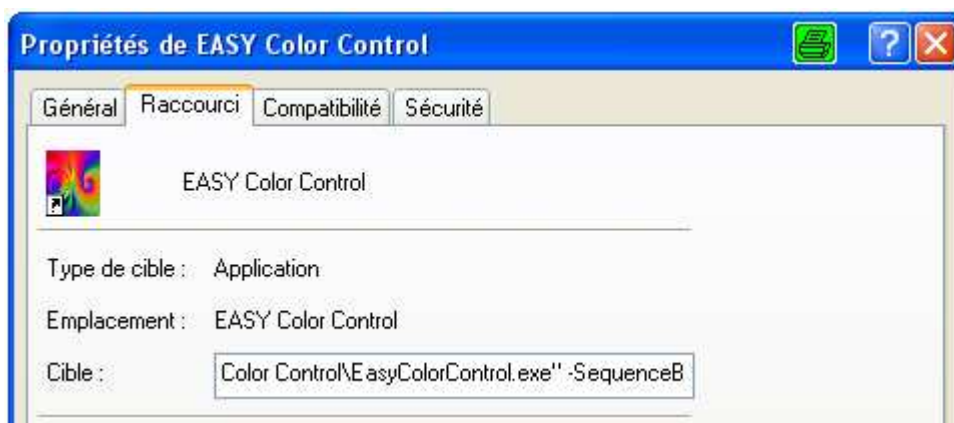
Propriétés de EASY Color Control

Général | Raccourci | Compatibilité | Sécurité

EASY Color Control

Type de cible : Application

Emplacement : EASY Color Control

Cible : Color Control\EasyColorControl.exe" -SequenceB